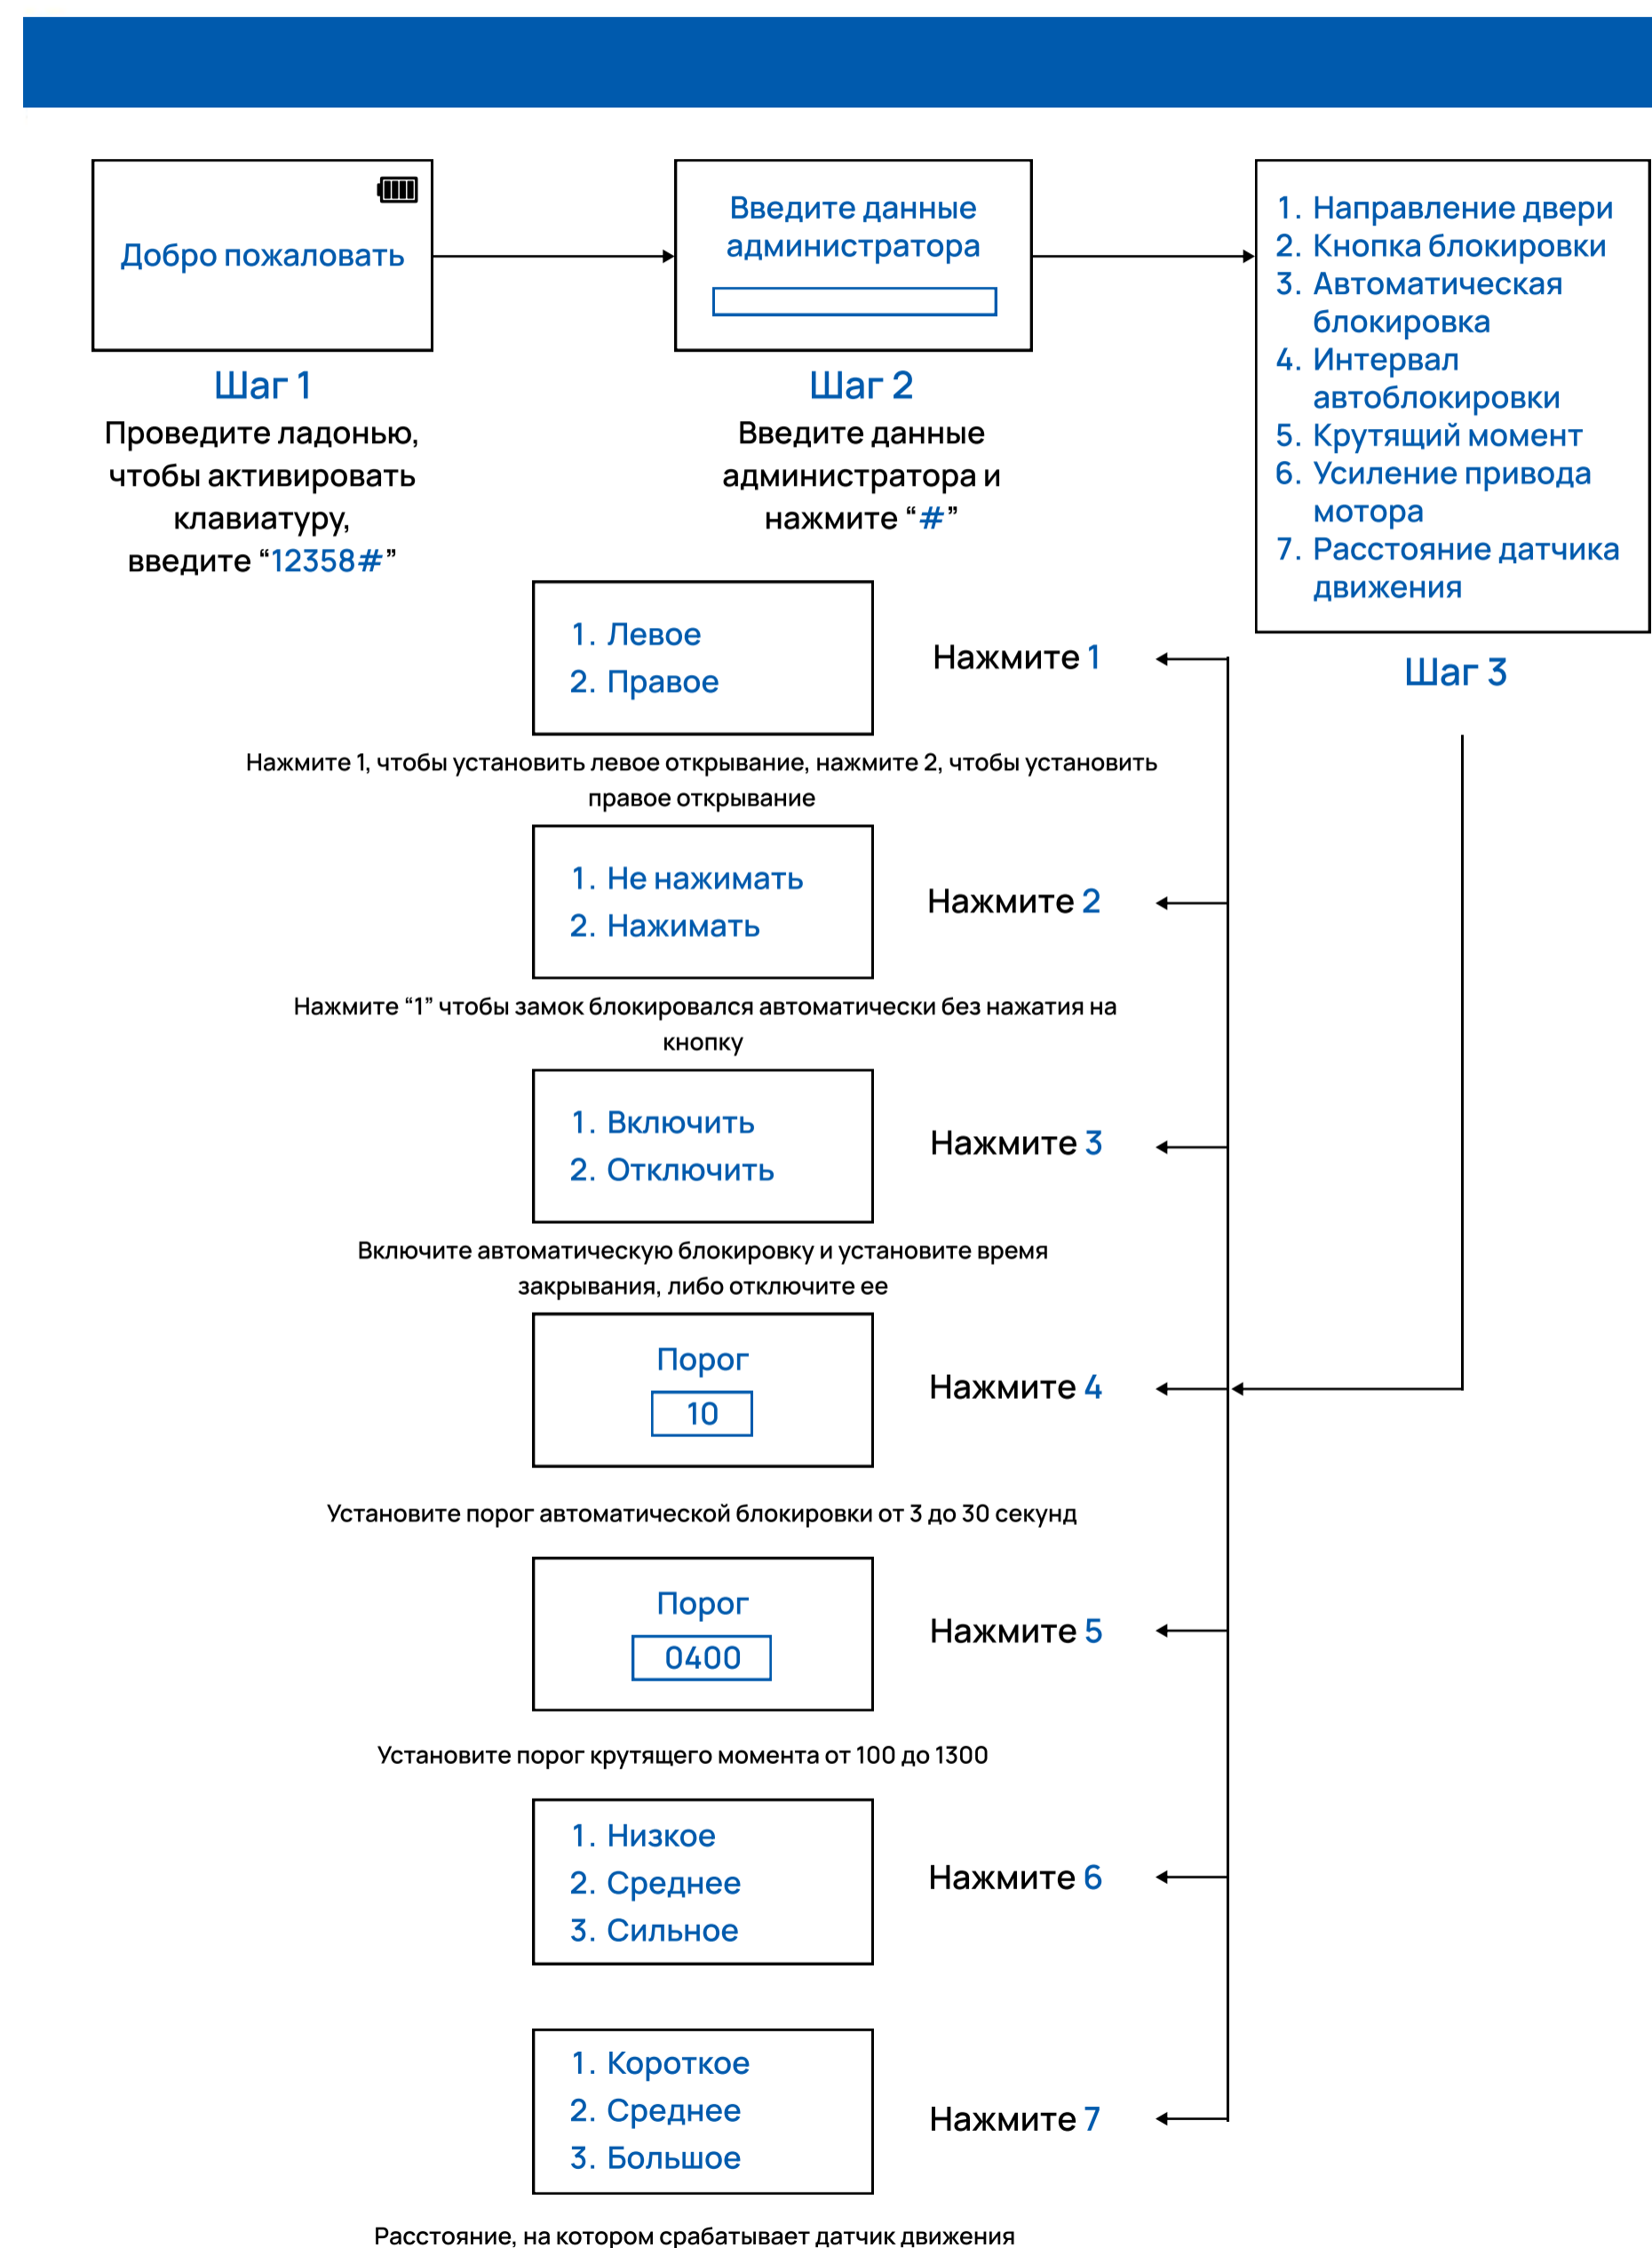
Добро пожаловать

Шаг 1
Проведите ладонью, чтобы активировать клавиатуру, введите “12358#”

Введите данные администратора

Шаг 2
Введите данные администратора и нажмите “#”

1. Направление двери
2. Кнопка блокировки
3. Автоматическая блокировка
4. Интервал автоблокировки
5. Крутящий момент
6. Усиление привода мотора
7. Расстояние датчика движения

Шаг 3

1. Левое
2. Правое

Нажмите 1

Нажмите 1, чтобы установить левое открывание, нажмите 2, чтобы установить правое открывание

1. Не нажимать
2. Нажимать

Нажмите 2

Нажмите “1” чтобы замок блокировался автоматически без нажатия на кнопку

1. Включить
2. Отключить

Нажмите 3

Включите автоматическую блокировку и установите время закрывания, либо отключите ее

Порог
10

Нажмите 4

Установите порог автоматической блокировки от 3 до 30 секунд

Порог
0400

Нажмите 5

Установите порог крутящего момента от 100 до 1300

1. Низкое
2. Среднее
3. Сильное

Нажмите 6

1. Короткое
2. Среднее
3. Большое

Нажмите 7

Расстояние, на котором срабатывает датчик движения